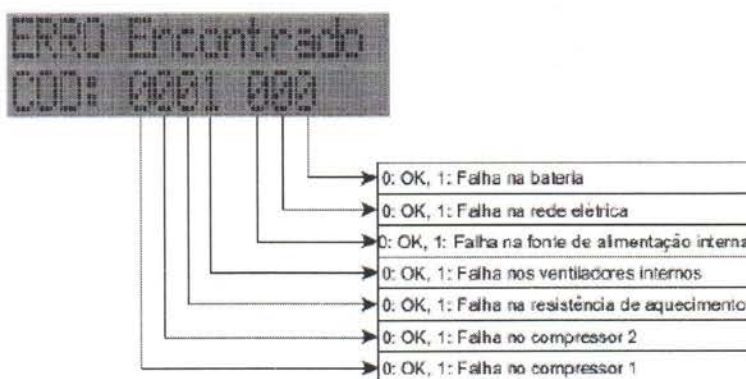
ERRO Encontrado
COD: 0001 000

0: OK, 1: Falha na bateria
0: OK, 1: Falha na rede elétrica
0: OK, 1: Falha na fonte de alimentação interna
0: OK, 1: Falha nos ventiladores internos
0: OK, 1: Falha na resistência de aquecimento
0: OK, 1: Falha no compressor 2
0: OK, 1: Falha no compressor 1